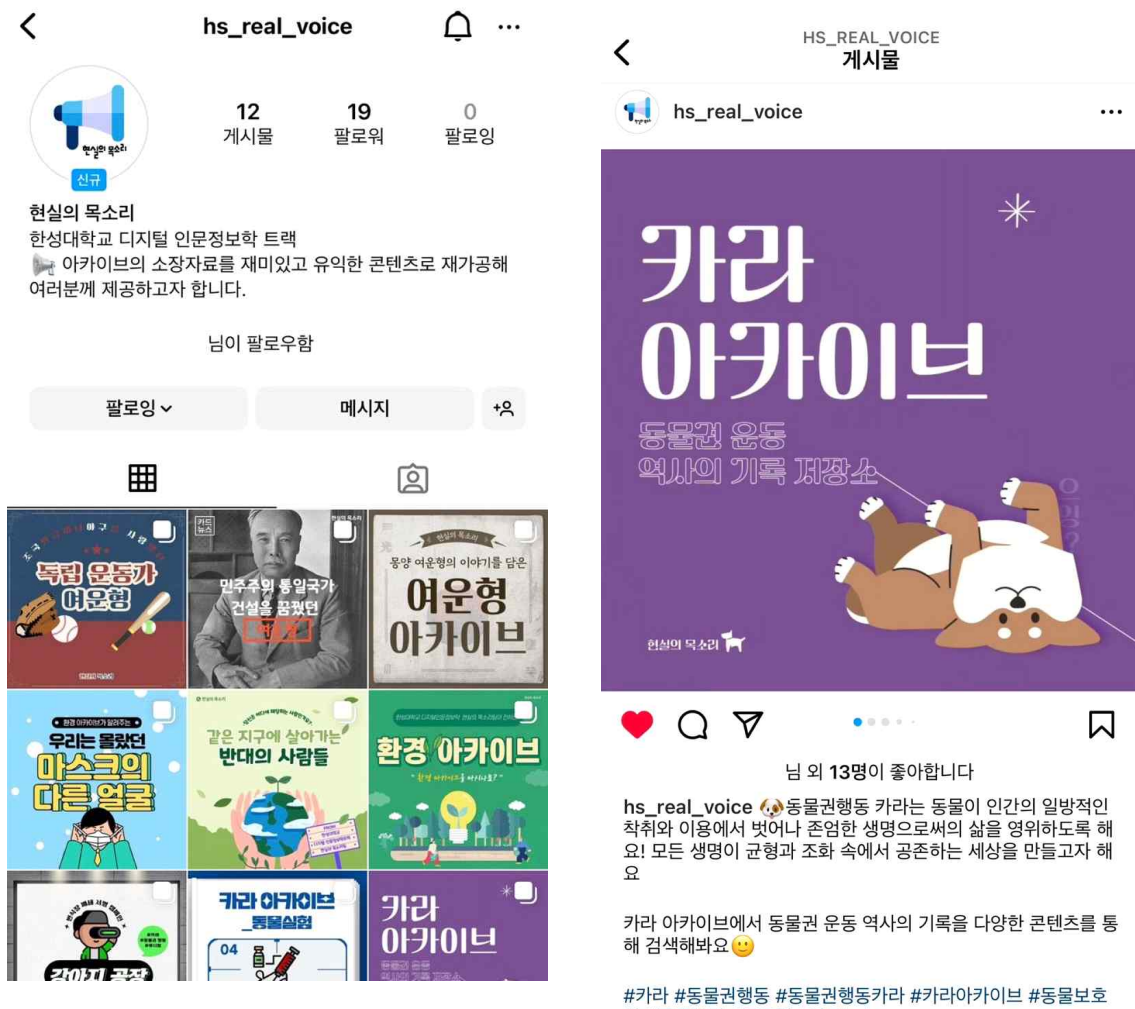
hs_real_voice

현실의 목소리

12
게시물

19
팔로워

0
팔로잉

신규

현실의 목소리
한성대학교 디지털 인문정보학 트랙
📢 아카이브의 소장자료를 재미있고 유익한 콘텐츠로 재가공해 여러분께 제공하고자 합니다.

님이 팔로우함

팔로잉

메시지

독립 운동가 여운형

카드뉴스

민주주의 통일국가 건설을 꿈꿨던

현실의 목소리

몽양 여운형의 이야기를 담은

여운형 아카이브

환경 아카이브가 알려주는

우리는 몰랐던 마스크의 다른 얼굴

같은 지구에 살아가는 반대의 사람들

환경 아카이브

강아지 공장

카라 아카이브 _동물실험

04

카라 아카이브

HS_REAL_VOICE
게시물

hs_real_voice

카라 아카이브

동물권 운동 역사의 기록 저장소

현실의 목소리

님 외 13명이 좋아합니다

hs_real_voice 🐶동물권행동 카라는 동물이 인간의 일방적인 착취와 이용에서 벗어나 존엄한 생명으로써의 삶을 영위하도록 해요! 모든 생명이 균형과 조화 속에서 공존하는 세상을 만들고자 해요

카라 아카이브에서 동물권 운동 역사의 기록을 다양한 콘텐츠를 통해 검색해봐요🙂

#카라 #동물권행동 #동물권행동카라 #카라아카이브 #동물보호